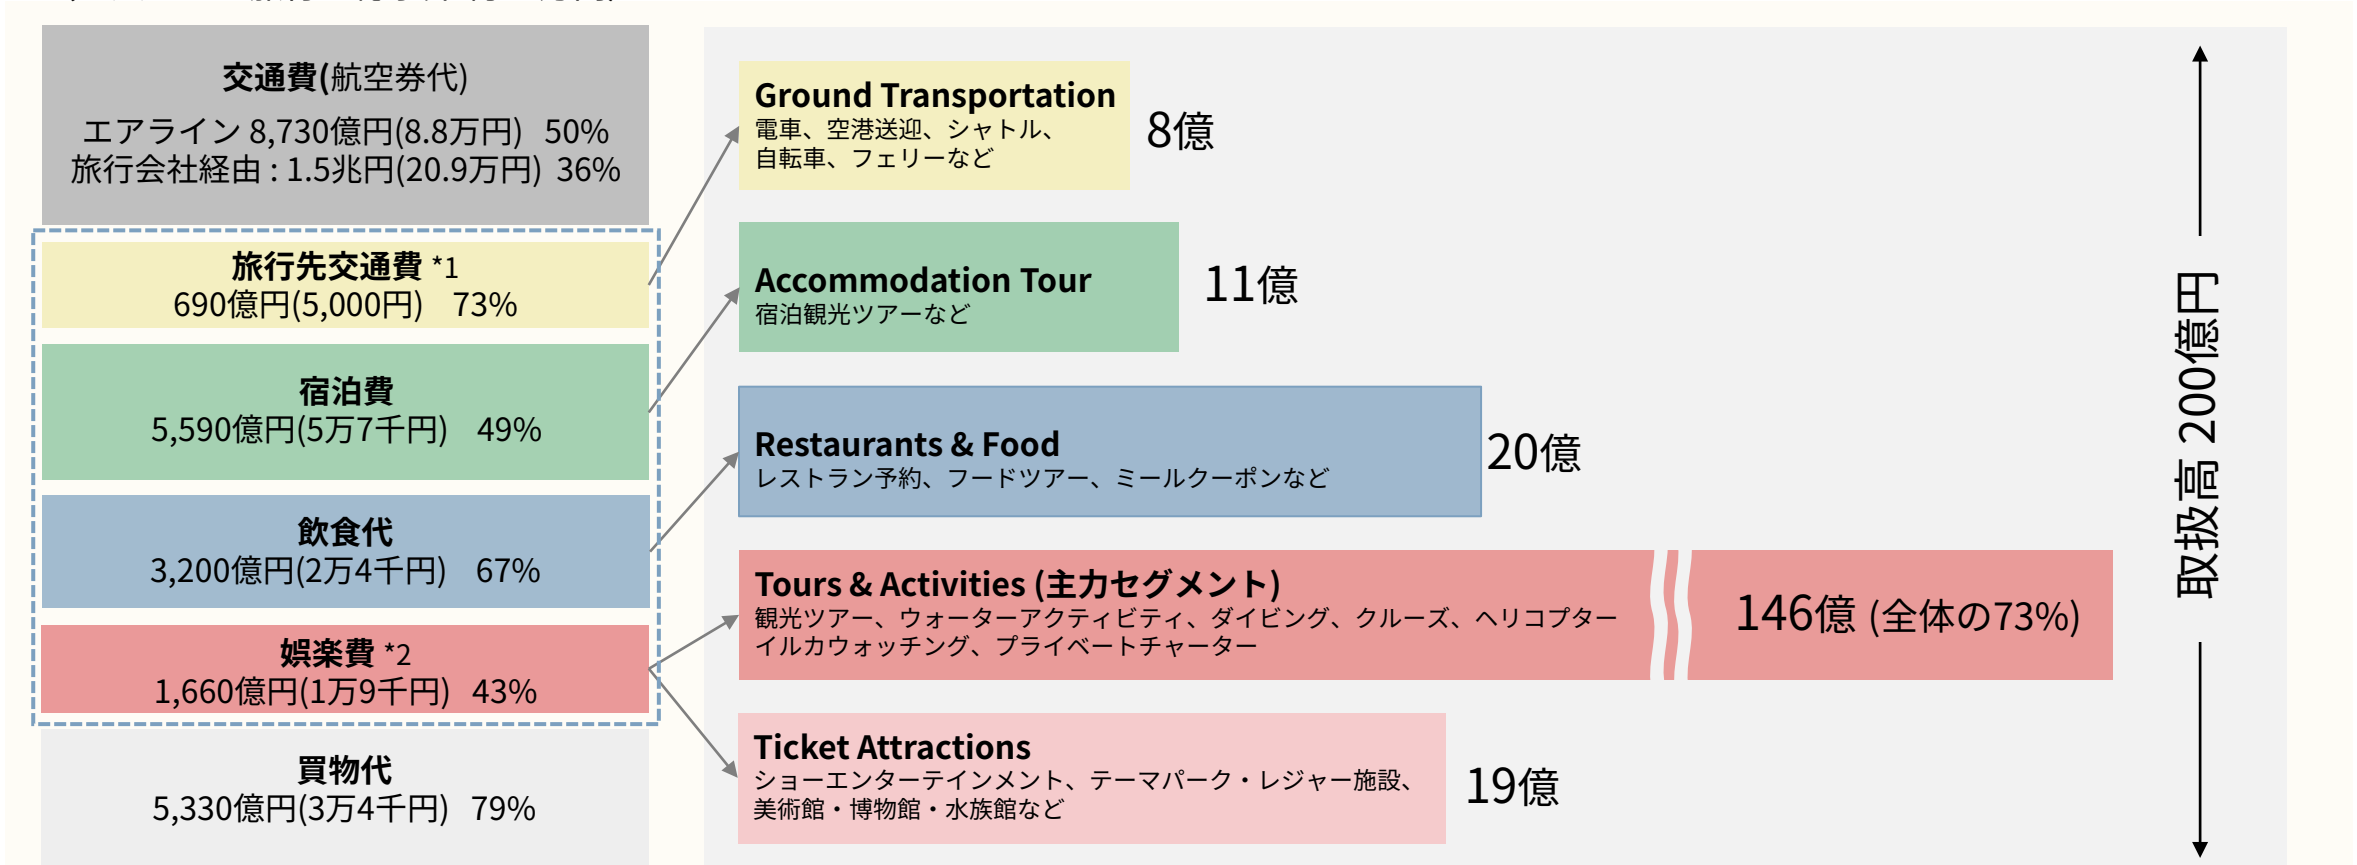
交通費(航空券代)
エアライン 8,730億円(8.8万円) 50%
旅行会社経由：1.5兆円(20.9万円) 36%

旅行先交通費 *1
690億円(5,000円) 73%

宿泊費
5,590億円(5万7千円) 49%

飲食代
3,200億円(2万4千円) 67%

娯楽費 *2
1,660億円(1万9千円) 43%

買物代
5,330億円(3万4千円) 79%

Ground Transportation
電車、空港送迎、シャトル、自転車、フェリーなど
8億

Accommodation Tour
宿泊観光ツアーなど
11億

Restaurants & Food
レストラン予約、フードツアー、ミールクーポンなど
20億

Tours & Activities (主力セグメント)
観光ツアー、ウォーターアクティビティ、ダイビング、クルーズ、ヘリコプター
イルカウォッチング、プライベートチャーター
146億 (全体の73%)

Ticket Attractions
ショーエンターテインメント、テーマパーク・レジャー施設、美術館・博物館・水族館など
19億

取扱高 200億円